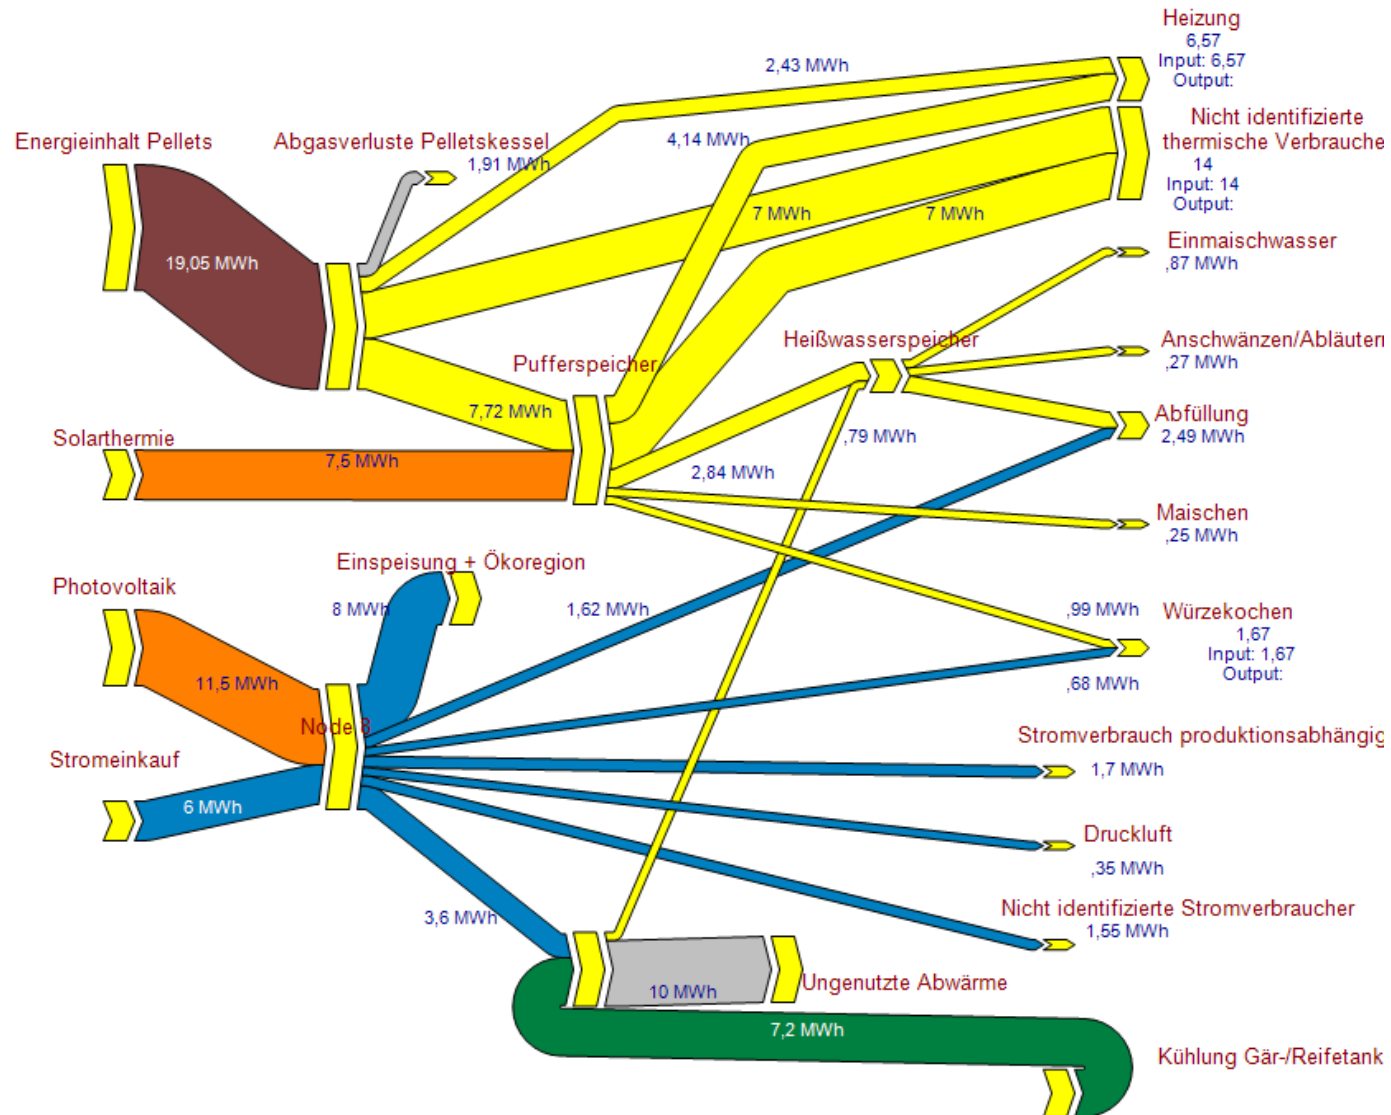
Heizung
6,57
Input: 6,57
Output:

2,43 MWh

Nicht identifizierte thermische Verbrauche
14
Input: 14
Output:

4,14 MWh

Energieinhalt Pellets

Abgasverluste Pelletskessel
1,91 MWh

7 MWh

7 MWh

Einmaischwasser
,87 MWh

19,05 MWh

Anschwänzen/Abläutern
,27 MWh

Heißwasserspeicher

Pufferspeicher

Abfüllung
2,49 MWh

7,72 MWh

,79 MWh

Solarthermie

7,5 MWh

2,84 MWh

Maischen
,25 MWh

Einspeisung + Ökoregion

Photovoltaik

8 MWh

1,62 MWh

,99 MWh

Würzekochen
1,67
Input: 1,67
Output:

,68 MWh

11,5 MWh

Node 8

Stromverbrauch produktionsabhängig

Stromeinkauf

1,7 MWh

6 MWh

Druckluft
,35 MWh

Nicht identifizierte Stromverbraucher
1,55 MWh

3,6 MWh

10 MWh

Ungenutzte Abwärme

7,2 MWh

Kühlung Gär-/Reifetank